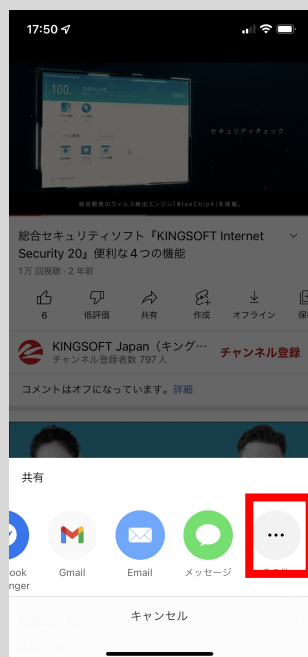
17:50

100

セキュリティチェック

独自開発のウィルス検出エンジン「BlueChip4」を搭載。

総合セキュリティソフト『KINGSOFT Internet Security 20』便利な4つの機能

1万 回視聴・2 年前

6
低評価
共有
作成
オフライン
保

KINGSOFT Japan（キング
チャンネル登録者数 797人

チャンネル登録

コメントはオフになっています。詳細

共有

ook
nger

Gmail

Email

メッセージ

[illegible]

キャンセル